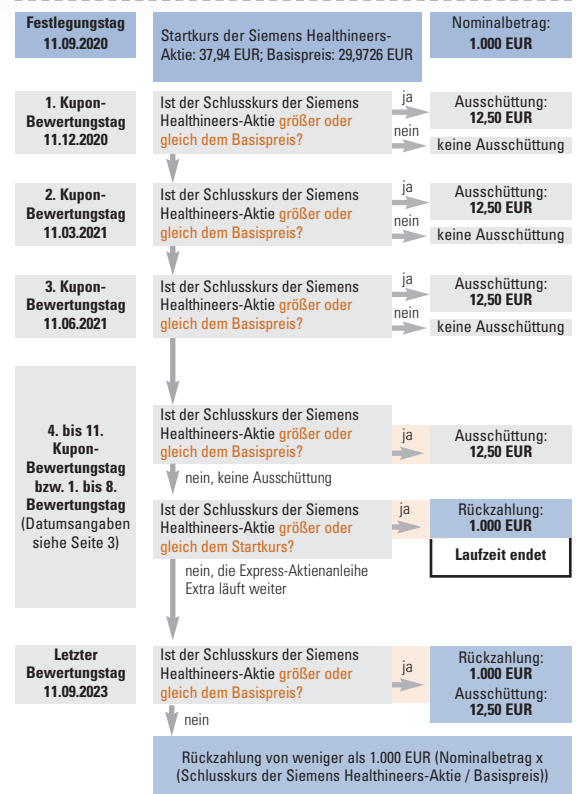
Festlegungstag
11.09.2020

Startkurs der Siemens Healthineers-Aktie: 37,94 EUR; Basispreis: 29,9726 EUR

Nominalbetrag:
1.000 EUR

1. Kupon-Bewertungstag
11.12.2020

Ist der Schlusskurs der Siemens Healthineers-Aktie größer oder gleich dem Basispreis?

ja

Ausschüttung:
12,50 EUR

nein

keine Ausschüttung

2. Kupon-Bewertungstag
11.03.2021

Ist der Schlusskurs der Siemens Healthineers-Aktie größer oder gleich dem Basispreis?

ja

Ausschüttung:
12,50 EUR

nein

keine Ausschüttung

3. Kupon-Bewertungstag
11.06.2021

Ist der Schlusskurs der Siemens Healthineers-Aktie größer oder gleich dem Basispreis?

ja

Ausschüttung:
12,50 EUR

nein

keine Ausschüttung

4. bis 11. Kupon-Bewertungstag bzw. 1. bis 8. Bewertungstag
(Datumsangaben siehe Seite 3)

Ist der Schlusskurs der Siemens Healthineers-Aktie größer oder gleich dem Basispreis?

ja

Ausschüttung:
12,50 EUR

nein, keine Ausschüttung

Ist der Schlusskurs der Siemens Healthineers-Aktie größer oder gleich dem Startkurs?

ja

Rückzahlung:
1.000 EUR

Laufzeit endet

nein, die Express-Aktienanleihe Extra läuft weiter

Letzter Bewertungstag
11.09.2023

Ist der Schlusskurs der Siemens Healthineers-Aktie größer oder gleich dem Basispreis?

ja

Rückzahlung:
1.000 EUR
Ausschüttung:
12,50 EUR

nein

Rückzahlung von weniger als 1.000 EUR (Nominalbetrag x (Schlusskurs der Siemens Healthineers-Aktie / Basispreis))